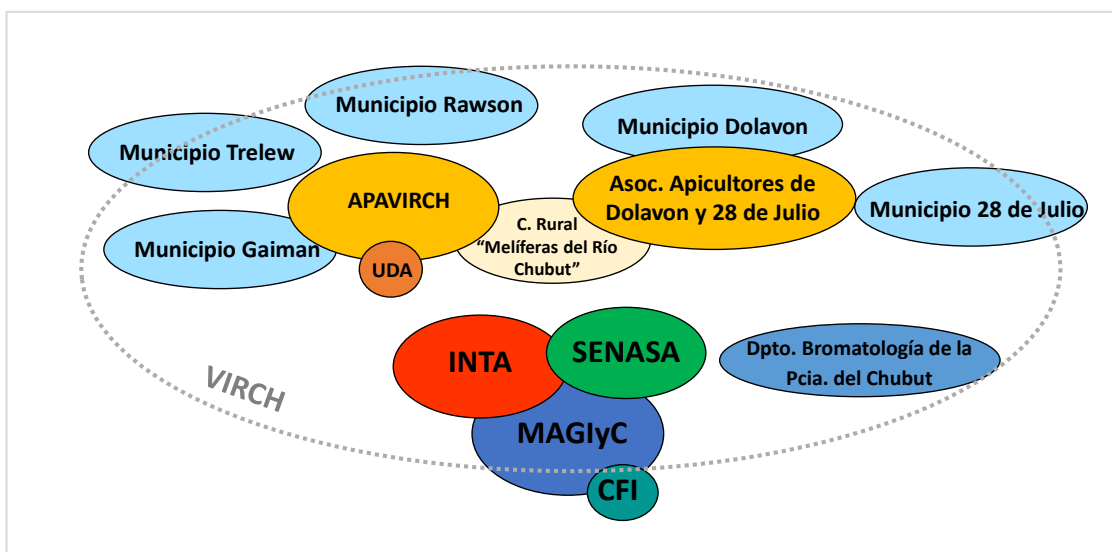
Municipio Rawson

Municipio Trelew

Municipio Dolavon

APAVIRCH

Asoc. Apicultores de Dolavon y 28 de Julio

Municipio 28 de Julio

Municipio Gaiman

C. Rural "Melíferas del Río Chubut"

UDA

INTA

SENASA

Dpto. Bromatología de la Pcia. del Chubut

VIRCH

MAGIyC

CFI